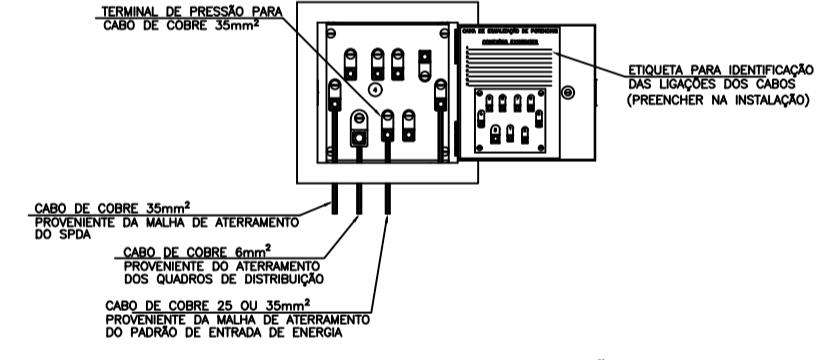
TERMINAL DE PRESSÃO PARA
CABO DE COBRE 35mm$^2$

CAIXA DE EQUALIZAÇÃO DE POTENCIAIS

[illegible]

4

ETIQUETA PARA IDENTIFICAÇÃO
DAS LIGAÇÕES DOS CABOS
(PREENCHER NA INSTALAÇÃO)

CABO DE COBRE 35mm$^2$
PROVENIENTE DA MALHA DE ATERRAMENTO
DO SPDA

CABO DE COBRE 6mm$^2$
PROVENIENTE DO ATERRAMENTO
DOS QUADROS DE DISTRIBUIÇÃO

CABO DE COBRE 25 OU 35mm$^2$
PROVENIENTE DA MALHA DE ATERRAMENTO
DO PADRÃO DE ENTRADA DE ENERGIA